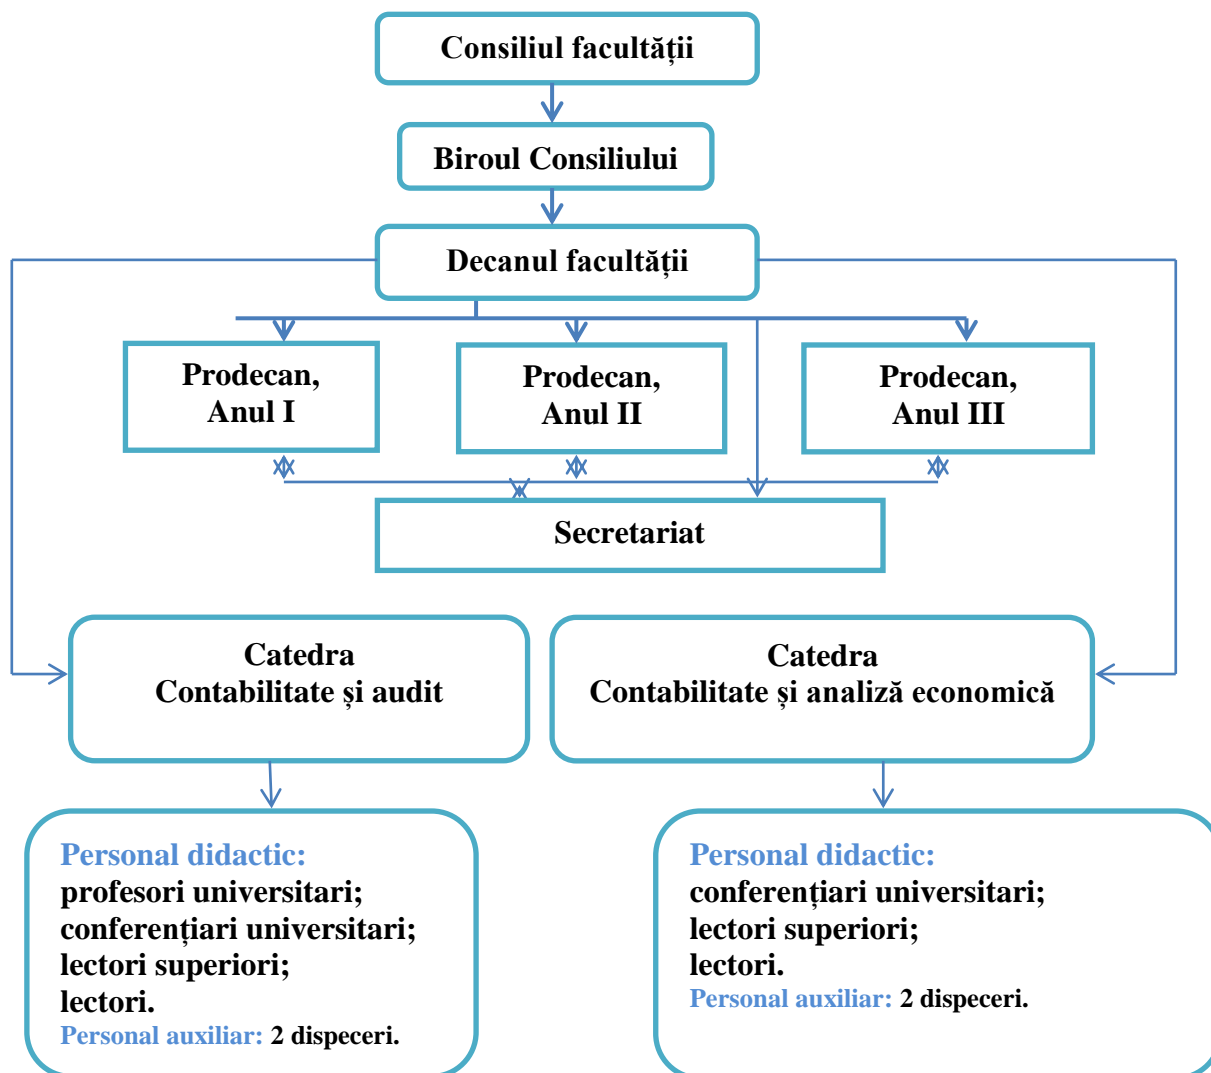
Consiliul facultății

Biroul Consiliului

Decanul facultății

Prodecan, Anul I

Prodecan, Anul II

Prodecan, Anul III

Secretariat

Catedra Contabilitate și audit

Catedra Contabilitate și analiză economică

Personal didactic:
profesori universitari;
conferențiari universitari;
lectori superiori;
lectori.
Personal auxiliar: 2 dispeceri.

Personal didactic:
conferențiari universitari;
lectori superiori;
lectori.
Personal auxiliar: 2 dispeceri.